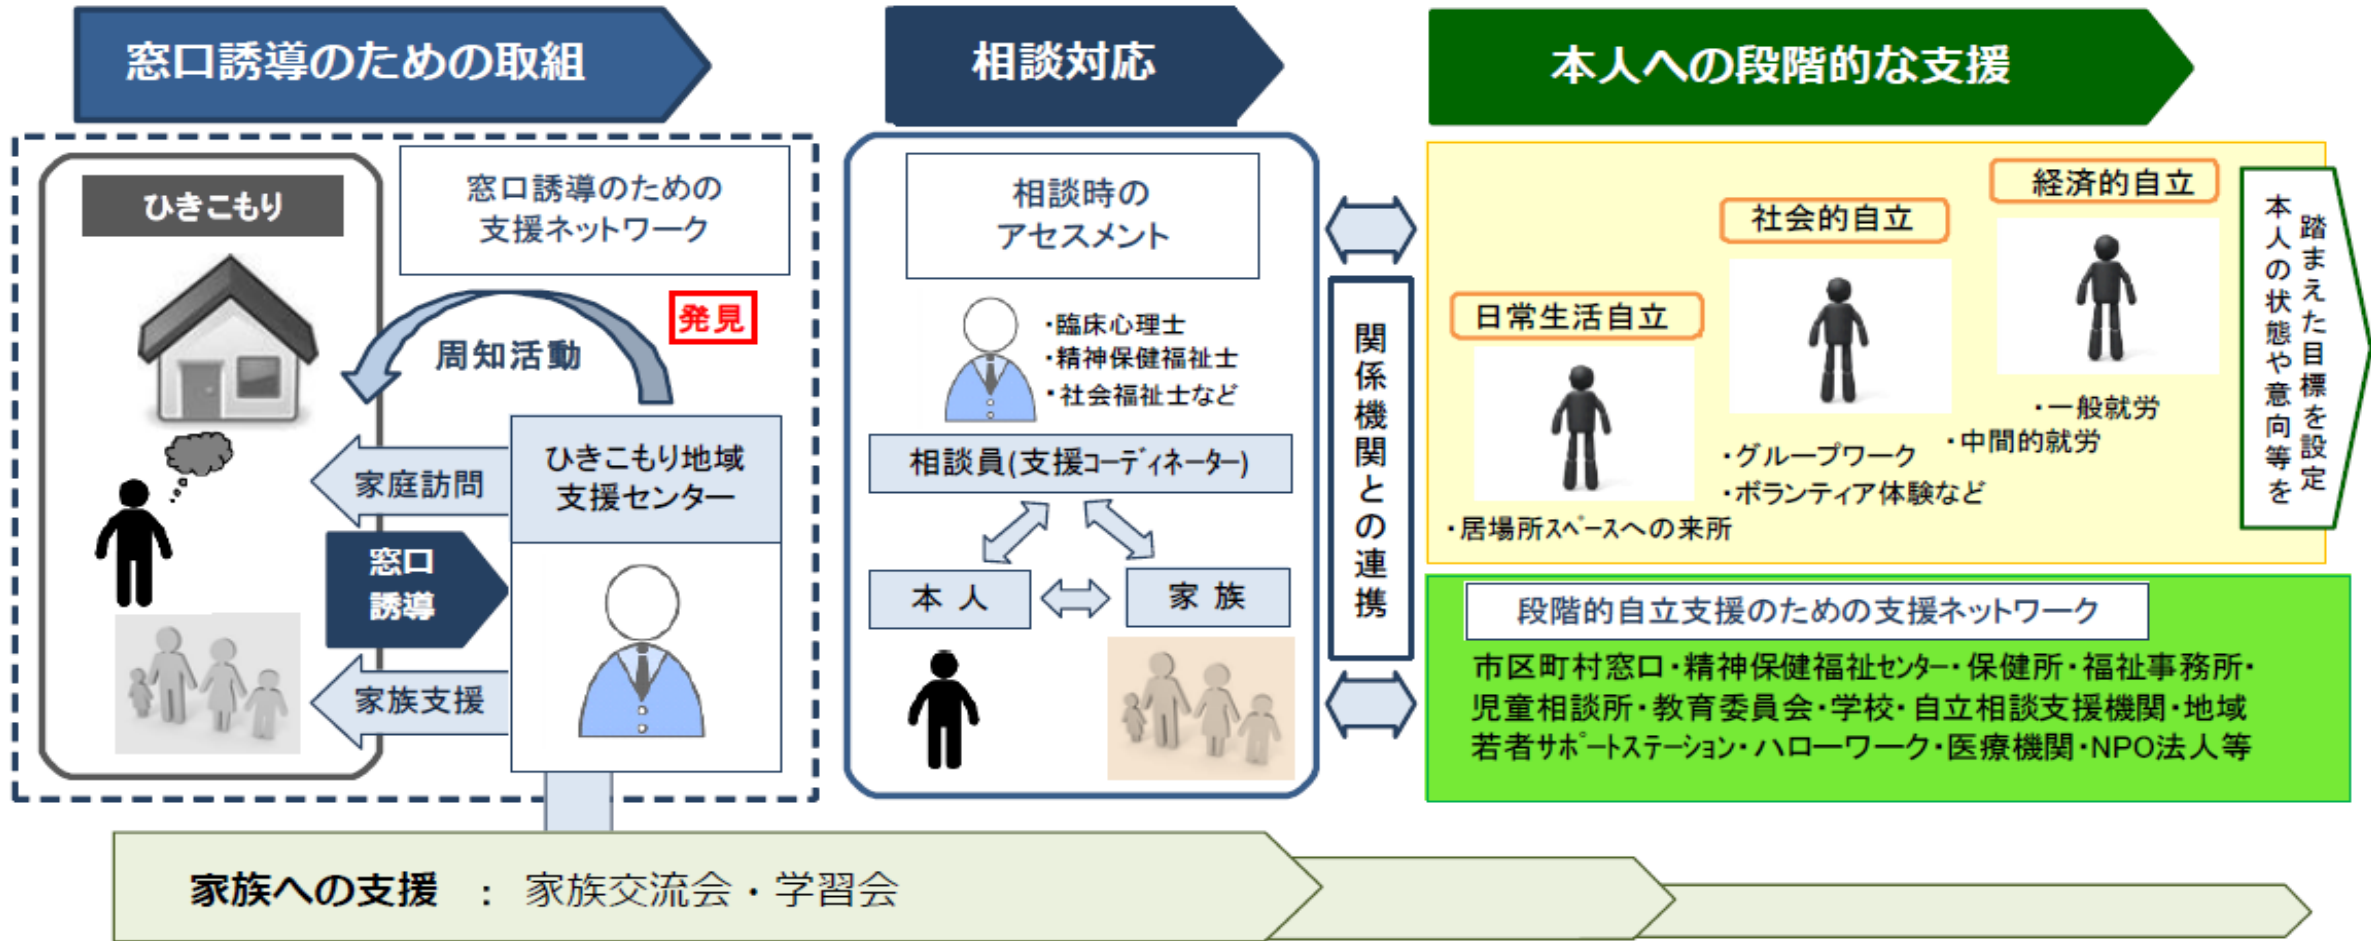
窓口誘導のための取組

相談対応

本人への段階的な支援

ひきこもり

窓口誘導のための支援ネットワーク

発見

周知活動

家庭訪問

ひきこもり地域支援センター

窓口誘導

家族支援

相談時のアセスメント

・臨床心理士
・精神保健福祉士
・社会福祉士など

相談員(支援コーディネーター)

本人

家族

関係機関との連携

経済的自立

社会的自立

日常生活自立

本人の状態や意向等を踏まえた目標を設定

・一般就労
・中間的就労

・グループワーク
・ボランティア体験など

・居場所スペースへの来所

段階的自立支援のための支援ネットワーク

市区町村窓口・精神保健福祉センター・保健所・福祉事務所・児童相談所・教育委員会・学校・自立相談支援機関・地域若者サポートステーション・ハローワーク・医療機関・NPO法人等

家族への支援 ： 家族交流会・学習会